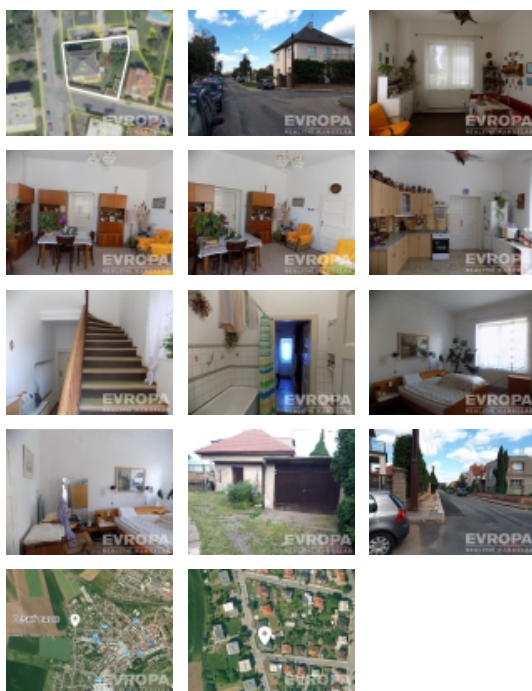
EVROPA
REALITNÍ KANCELÁŘ

EVROPA
REALITNÍ KANCELÁŘ

EVROPA
REALITNÍ KANCELÁŘ

EVROPA
REALITNÍ KANCELÁŘ

EVROPA
REALITNÍ KANCELÁŘ

EVROPA
REALITNÍ KANCELÁŘ

EVROPA
REALITNÍ KANCELÁŘ

EVROPA
REALITNÍ KANCELÁŘ

EVROPA
REALITNÍ KANCELÁŘ

EVROPA
REALITNÍ KANCELÁŘ

EVROPA
REALITNÍ KANCELÁŘ

EVROPA
REALITNÍ KANCELÁŘ

EVROPA

EVROPA